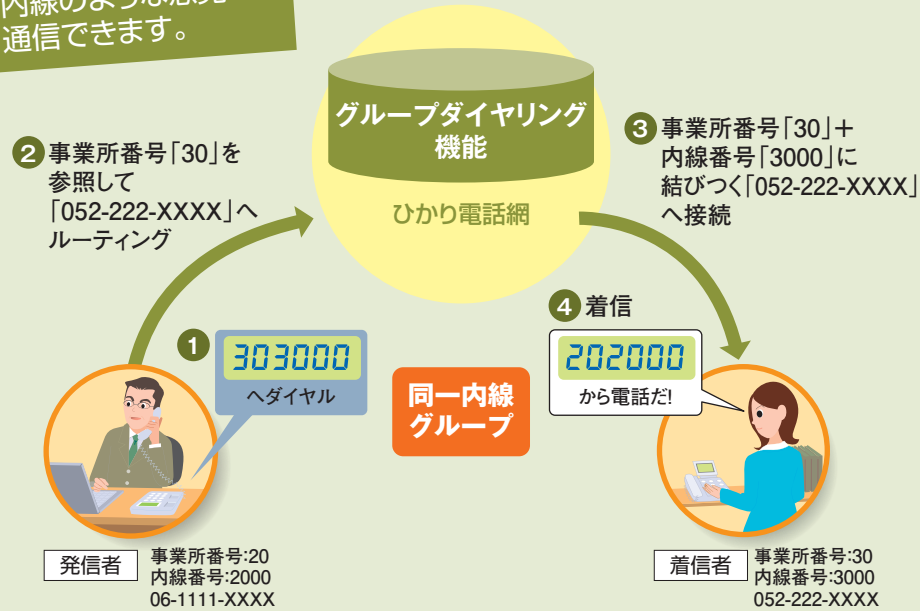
内線のような感覚で通信できます。

グループダイヤリング機能

ひかり電話網

2 事業所番号「30」を参照して「052-222-XXXX」へルーティング

3 事業所番号「30」＋内線番号「3000」に結びつく「052-222-XXXX」へ接続

1 303000 へダイヤル

同一内線グループ

4 着信

202000 から電話だ!

発信者 事業所番号:20 内線番号:2000 06-1111-XXXX

着信者 事業所番号:30 内線番号:3000 052-222-XXXX